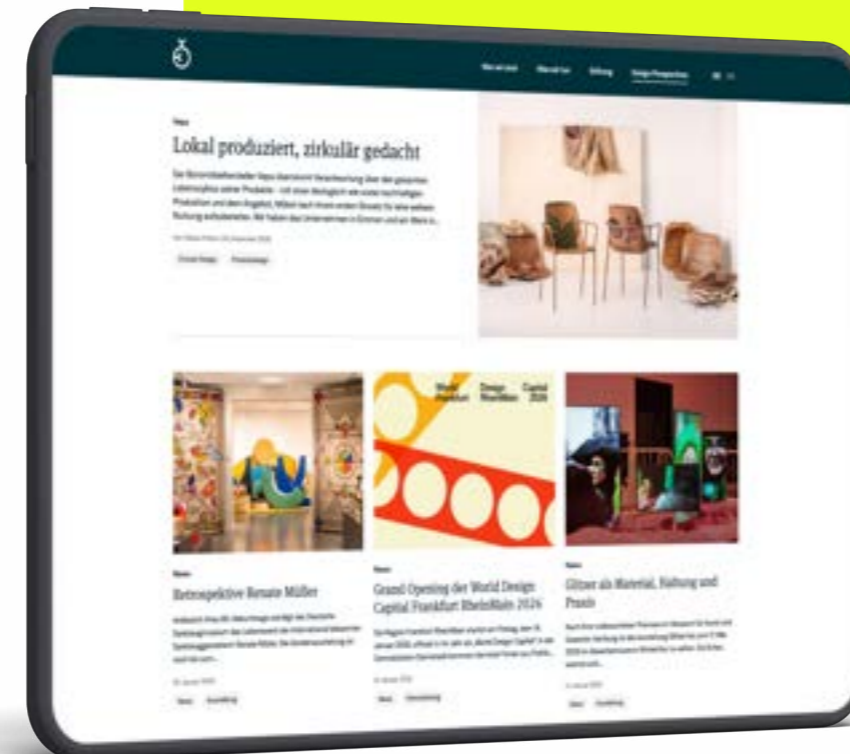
Lokal produziert, zirkulär gedacht

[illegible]

World Design Capital Frankfurt RheinMain 2026

Retrospektive Renate Müller

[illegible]

Grand Opening der World Design Capital Frankfurt RheinMain 2026

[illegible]

Glitzer als Material, Haltung und Praxis

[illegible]